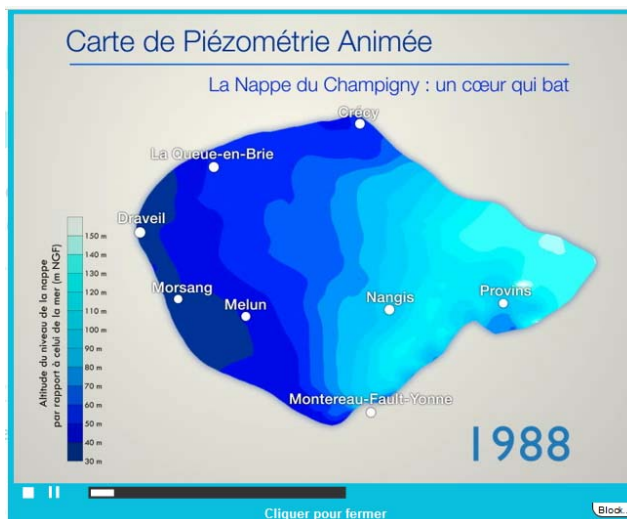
Carte de Piézométrie Animée

La Nappe du Champigny : un cœur qui bat

Crécy

La Queue-en-Brie

Draveil

Morsang

Melun

Nangis

Provins

Montereau-Fault-Yonne

Altitude du niveau de la nappe par rapport à celui de la mer (m NGF)

150 m
140 m
130 m
120 m
110 m
100 m
90 m
80 m
70 m
60 m
50 m
40 m
30 m

1988

Cliquer pour fermer

Block